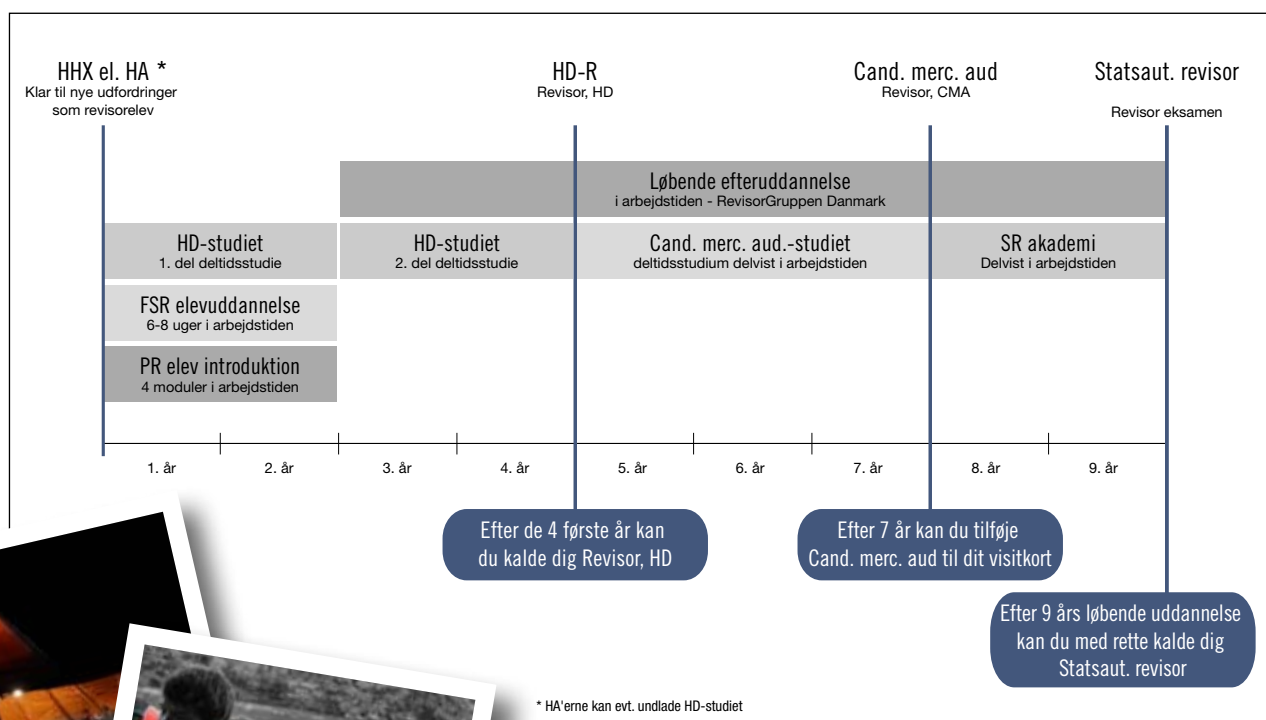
HHX el. HA *
Klar til nye udfordringer som revisorelev

HD-R
Revisor, HD

Cand. merc. aud
Revisor, CMA

Statsaut. revisor
Revisor eksamen

Løbende efteruddannelse
i arbejdstiden - RevisorGruppen Danmark

HD-studiet
1. del deltidsstudie

HD-studiet
2. del deltidsstudie

Cand. merc. aud.-studiet
deltidsstudium delvist i arbejdstiden

SR akademi
Delvist i arbejdstiden

FSR elevuddannelse
6-8 uger i arbejdstiden

PR elev introduktion
4 moduler i arbejdstiden

1. år 2. år 3. år 4. år 5. år 6. år 7. år 8. år 9. år

Efter de 4 første år kan du kalde dig Revisor, HD

Efter 7 år kan du tilføje Cand. merc. aud til dit visitkort

Efter 9 års løbende uddannelse kan du med rette kalde dig Statsaut. revisor

* HA'erne kan evt. undlade HD-studiet